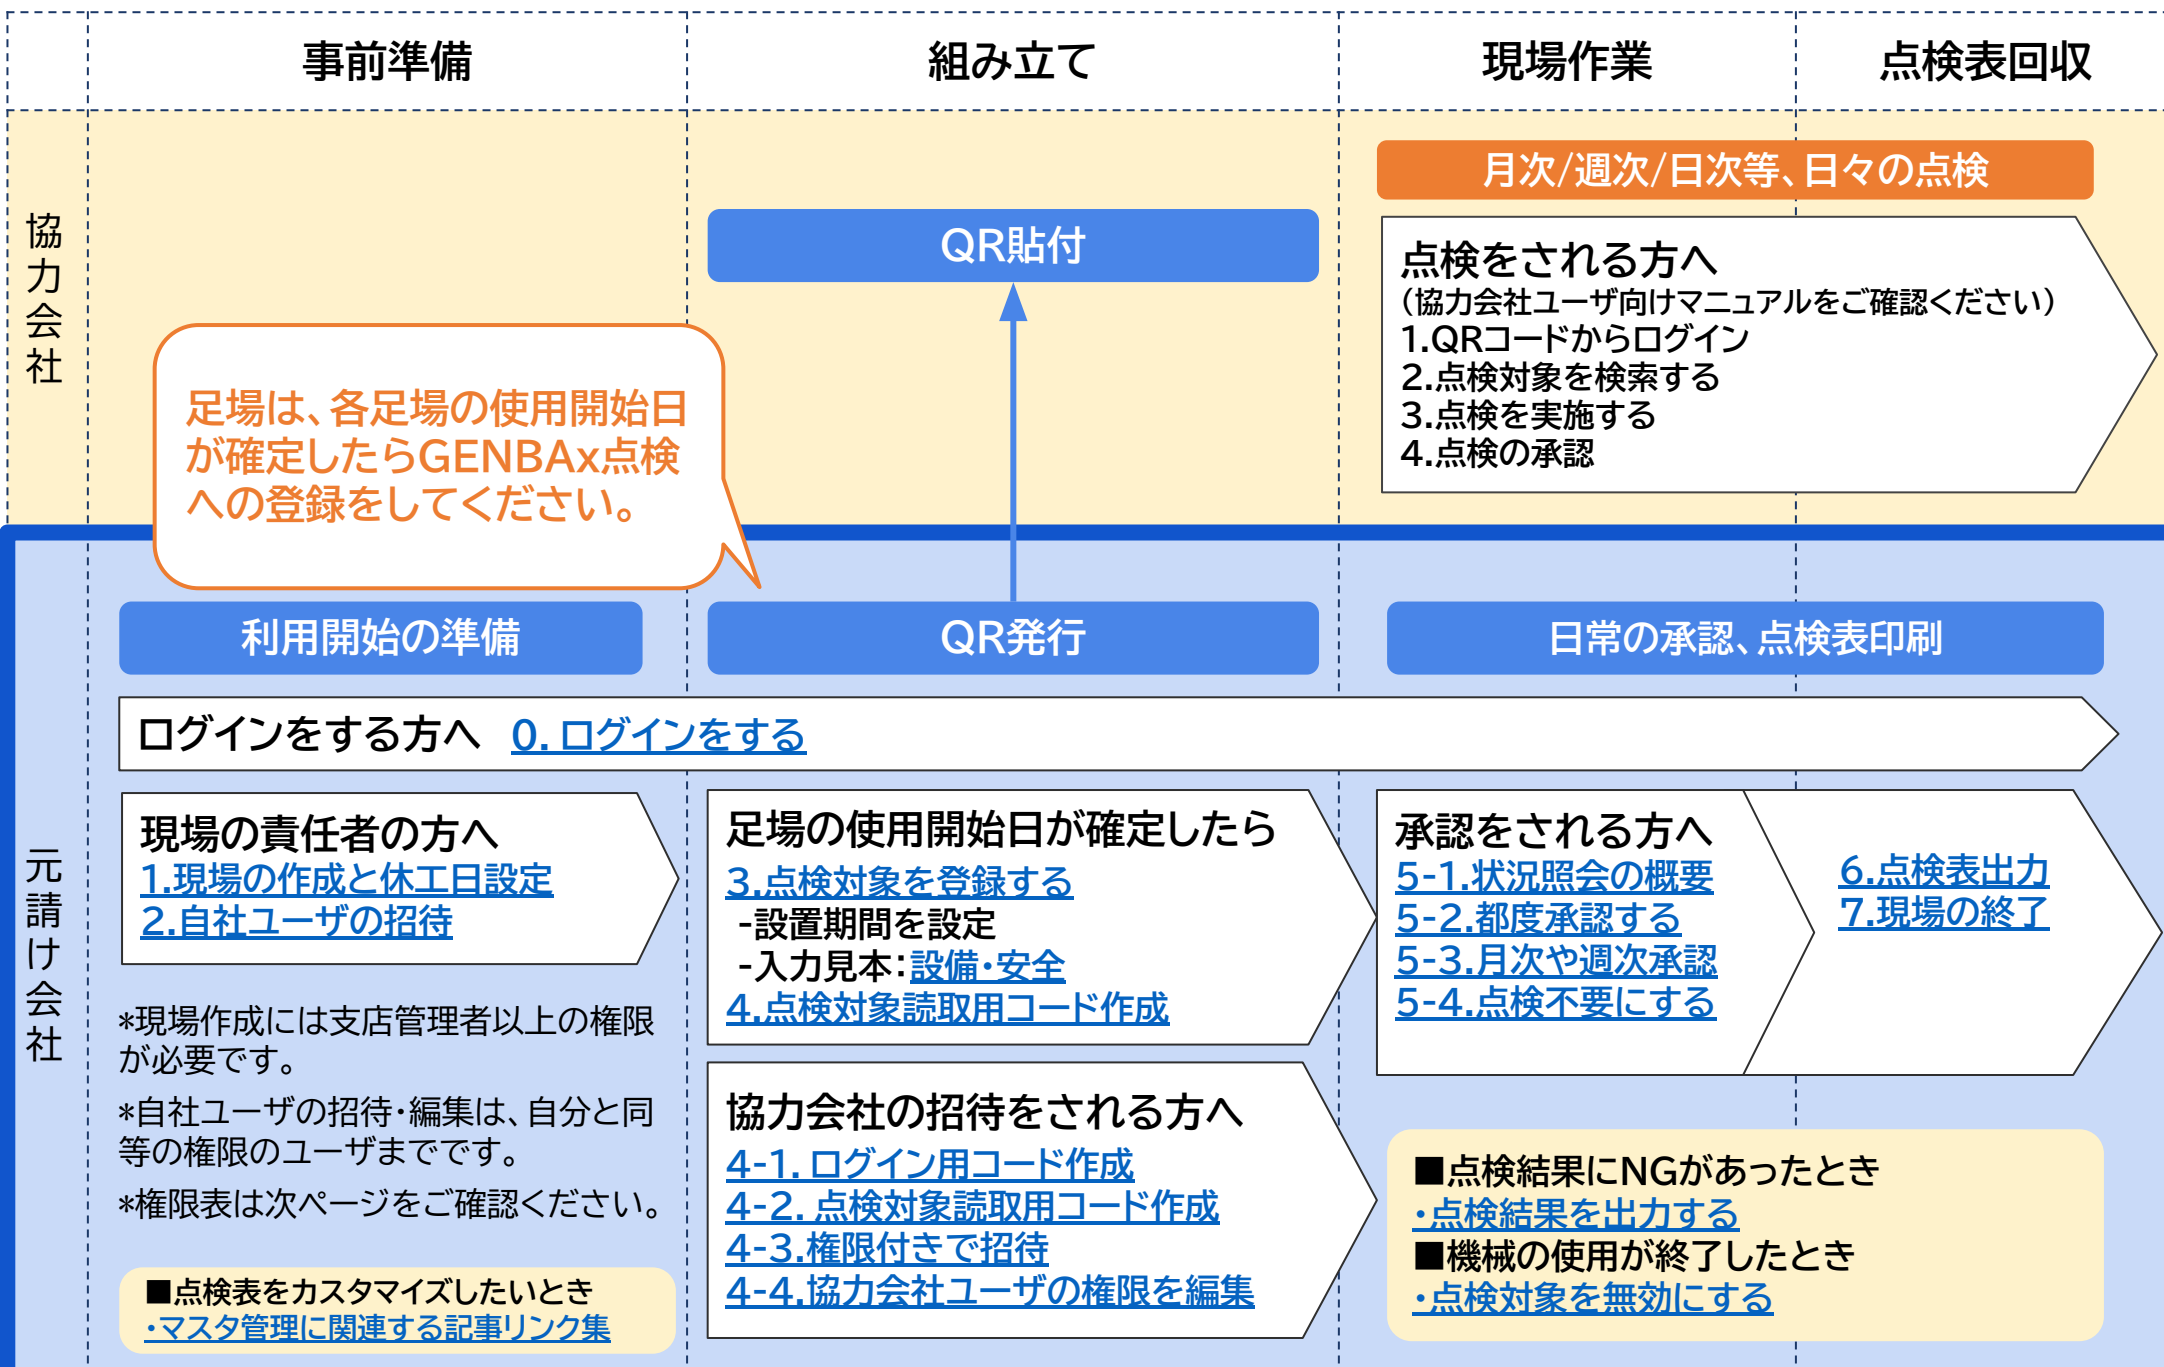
事前準備

組み立て

現場作業

点検表回収

協力会社

月次/週次/日次等、日々の点検

QR貼付

点検をされる方へ
(協力会社ユーザ向けマニュアルをご確認ください)
1.QRコードからログイン
2.点検対象を検索する
3.点検を実施する
4.点検の承認

足場は、各足場の使用開始日が確定したらGENBAx点検への登録をしてください。

元請け会社

利用開始の準備

QR発行

日常の承認、点検表印刷

ログインをする方へ 0. ログインをする

現場の責任者の方へ
1.現場の作成と休工日設定
2.自社ユーザの招待

*現場作成には支店管理者以上の権限が必要です。

*自社ユーザの招待・編集は、自分と同等の権限のユーザまでです。

*権限表は次ページをご確認ください。

■点検表をカスタマイズしたいとき
・マスタ管理に関連する記事リンク集

足場の使用開始日が確定したら
3.点検対象を登録する
-設置期間を設定
-入力見本:設備・安全
4.点検対象読取用コード作成

協力会社の招待をされる方へ
4-1. ログイン用コード作成
4-2. 点検対象読取用コード作成
4-3.権限付きで招待
4-4.協力会社ユーザの権限を編集

承認をされる方へ
5-1.状況照会の概要
5-2.都度承認する
5-3.月次や週次承認
5-4.点検不要にする

6.点検表出力
7.現場の終了

■点検結果にNGがあったとき
・点検結果を出力する
■機械の使用が終了したとき
・点検対象を無効にする